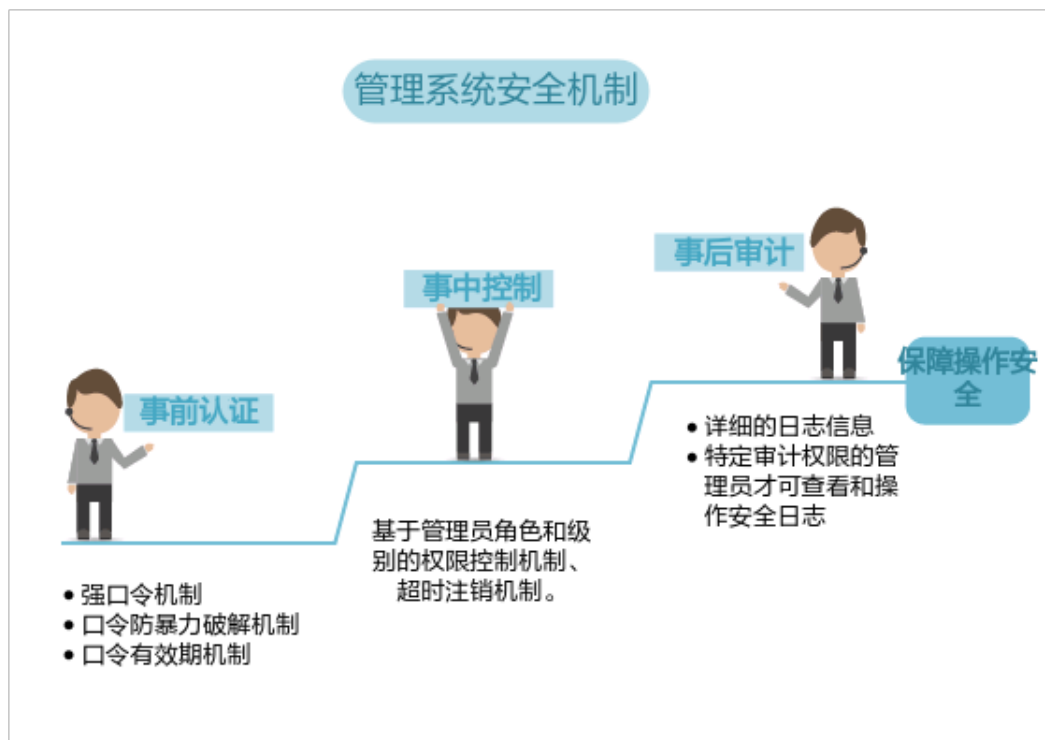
管理系统安全机制

事前认证

• 强口令机制
• 口令防暴力破解机制
• 口令有效期机制

事中控制

基于管理员角色和级别的权限控制机制、超时注销机制。

事后审计

保障操作安全

• 详细的日志信息
• 特定审计权限的管理员才可查看和操作安全日志